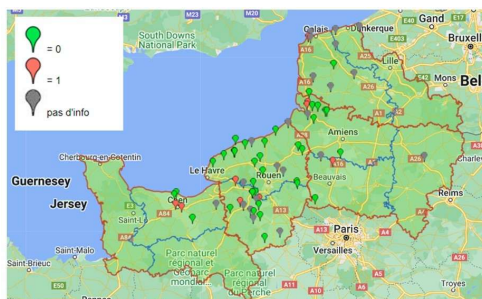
= 0
= 1
pas d'info

M23
M20
South Downs National Park
Calais
Dunkerque
Gand
Bruxell
A16
A25
Lille
Bel
A26
A1
A29
Amiens
A28
A16
A1
A26
Cherbourg-en-Cotentin
Le Havre
Guernesey
Jersey
Rouen
Beauvais
Reims
Caen
Saint-Lô
A84
A13
A28
A16
A13
A4
Paris
Versailles
A10
A11
Saint-Malo
Saint-Brieuc
Parc naturel régional et
Parc naturel
Troyes